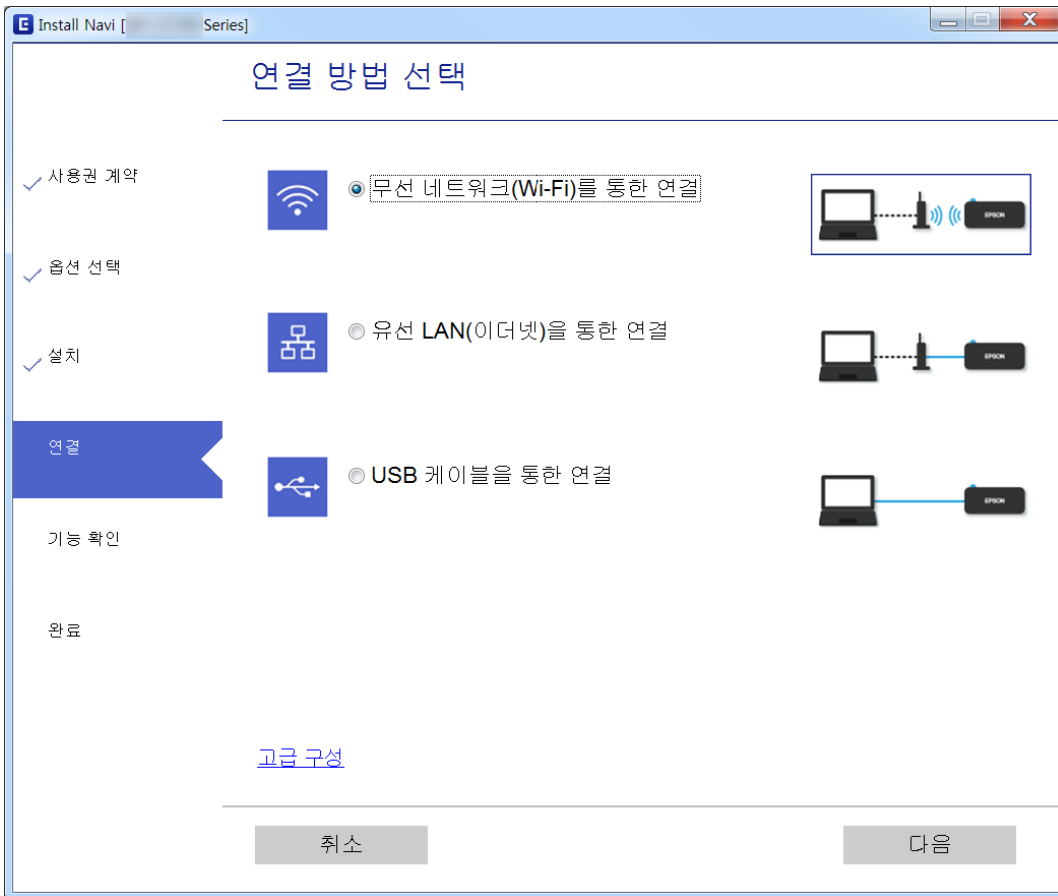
Install Navi [ Series]

연결 방법 선택

사용권 계약
옵션 선택
설치
연결
기능 확인
완료

무선 네트워크(Wi-Fi)를 통한 연결

EPSON

유선 LAN(이더넷)을 통한 연결

EPSON

USB 케이블을 통한 연결

EPSON

고급 구성

취소

다음